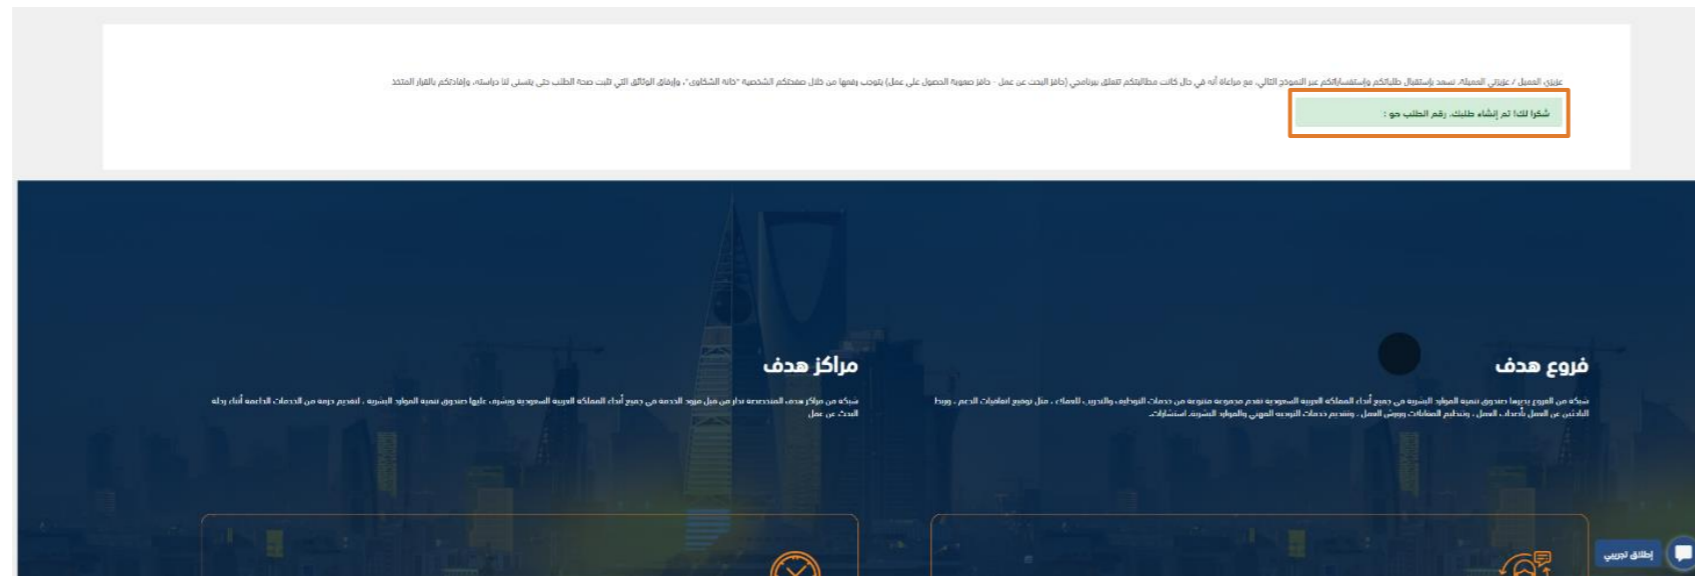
عزيزي العميل / عزيزتي العميلة، نسعد باستقبال طلباتكم واستفساراتكم عبر النموذج التالي، مع مراعاة أنه في حال كانت مطالباتكم تتعلق ببرنامجي (حافز البحث عن عمل - حافز صعوبة الحصول على عمل) يتوجب رفعها من خلال صفحتكم الشخصية "خانة الشكاوى"، وإرفاق الوثائق التي تثبت صحة الطلب حتى يتسنى لنا دراسته، وإفادتكم بالقرار المتخذ

شكرا لك! تم إنشاء طلبك. رقم الطلب هو :

فروع هدف

شبكة من الفروع يديرها صندوق تنمية الموارد البشرية في جميع أنحاء المملكة العربية السعودية تقدم مجموعة متنوعة من خدمات التوظيف والتدريب للعملاء ، مثل توقيع اتفاقيات الدعم ، وربط الباحثين عن العمل بأصحاب العمل ، وتنظيم الملتقيات ورش العمل ، وتقديم خدمات التوجيه المهني والموارد البشرية، استشارات.

مراكز هدف

شبكة من مراكز هدف المتخصصة تدار من قبل مزود الخدمة في جميع أنحاء المملكة العربية السعودية ويشرف عليها صندوق تنمية الموارد البشرية ، لتقديم حزمة من الخدمات الداعمة أثناء رحلة البحث عن عمل

إطلاق تجريبي